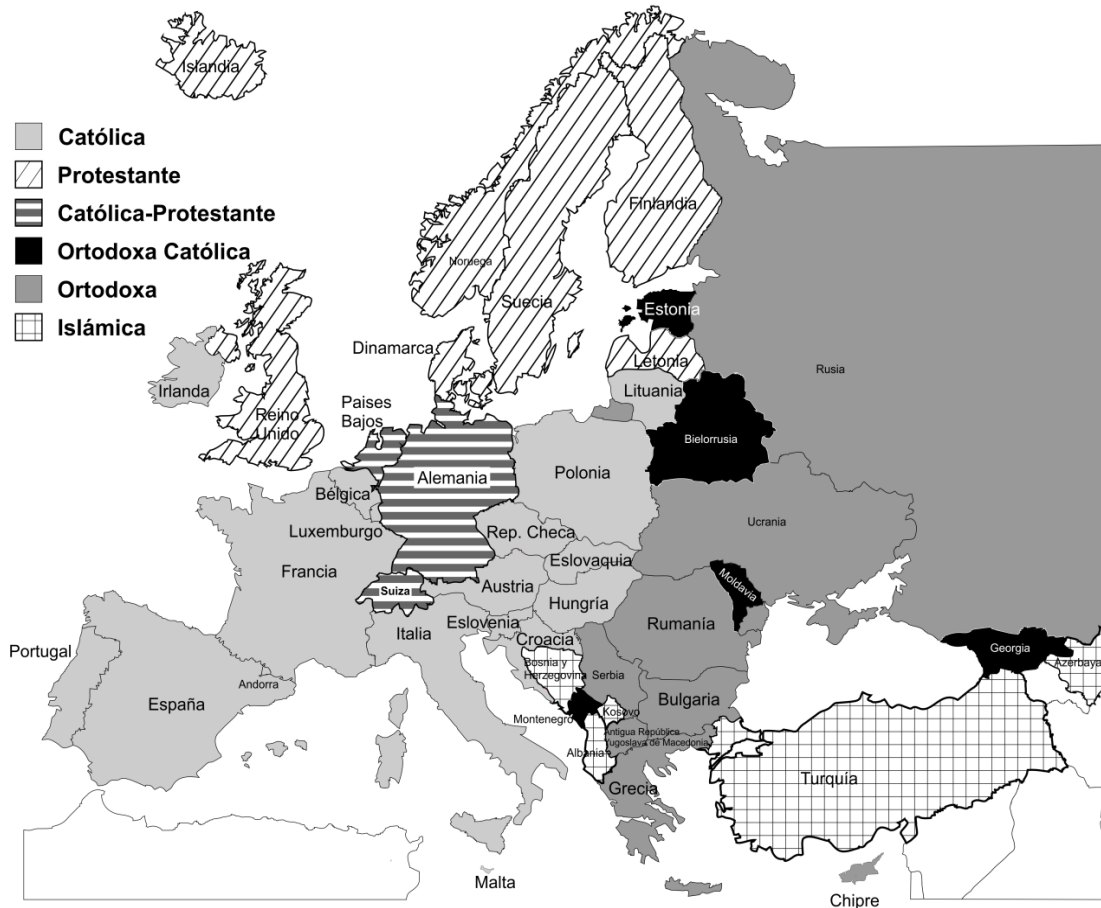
Islandia

Católica
Protestante
Católica-Protestante
Ortodoxa Católica
Ortodoxa
Islámica

Finlandia
Noruega
Suecia
Estonia
Letonia
Lituania
Rusia
Dinamarca
Irlanda
Reino Unido
Paises Bajos
Alemania
Polonia
Bielorrusia
Bélgica
Luxemburgo
Rep. Checa
Ucrania
Francia
Eslovaquia
Austria
Suiza
Hungría
Moldavia
Eslovenia
Italia
Croacia
Rumanía
Portugal
Bosnia y Herzegovina
Serbia
Georgia
Azerbaya
Andorra
España
Bulgaria
Montenegro
Kosovo
Antigua República Yugoslava de Macedonia
Albania
Turquía
Grecia
Malta
Chipre